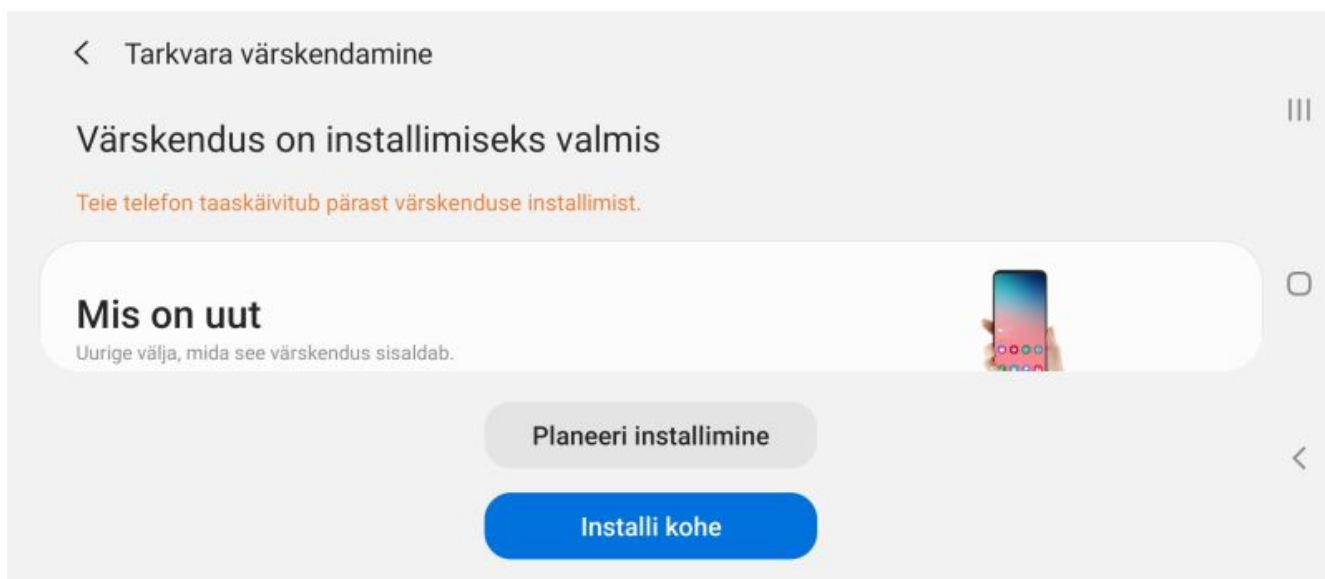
Tarkvara värskendamine

Värskendus on installimiseks valmis

Teie telefon taaskäivitub pärast värskenduse installimist.

Mis on uut

Uurige välja, mida see värskendus sisaldab.

Planeeri installimine

Installi kohe